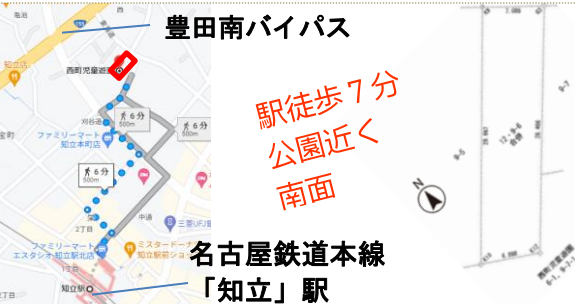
豊田南バイパス

西町児童遊園

知立北

ファミリーマート
知立本町店

6分
500m

6分
500m

6分
500m

刈谷

三菱UFJ銀

中道

ファミリーマート
エスタシオ知立駅北店

ミスタードーナツ
知立駅前ショップ

知立駅

駅徒歩７分
公園近く
南面

名古屋鉄道本線
「知立」駅

N